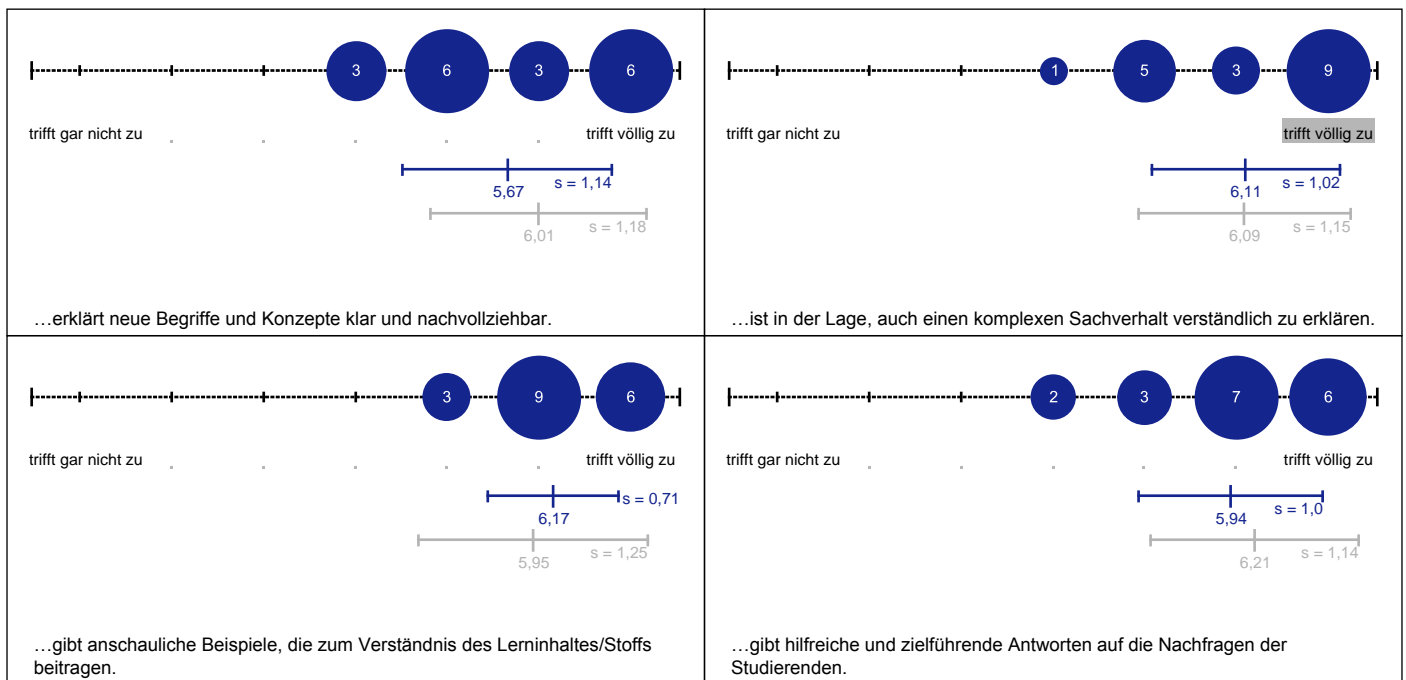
3 6 3 6

trifft gar nicht zu . . . . . trifft völlig zu

5,67 s = 1,14

6,01 s = 1,18

…erklärt neue Begriffe und Konzepte klar und nachvollziehbar.

1 5 3 9

trifft gar nicht zu trifft völlig zu

6,11 s = 1,02

6,09 s = 1,15

…ist in der Lage, auch einen komplexen Sachverhalt verständlich zu erklären.

3 9 6

trifft gar nicht zu . . . . . trifft völlig zu

6,17 s = 0,71

5,95 s = 1,25

…gibt anschauliche Beispiele, die zum Verständnis des Lerninhaltes/Stoffs beitragen.

2 3 7 6

trifft gar nicht zu . . . . . trifft völlig zu

5,94 s = 1,0

6,21 s = 1,14

…gibt hilfreiche und zielführende Antworten auf die Nachfragen der Studierenden.